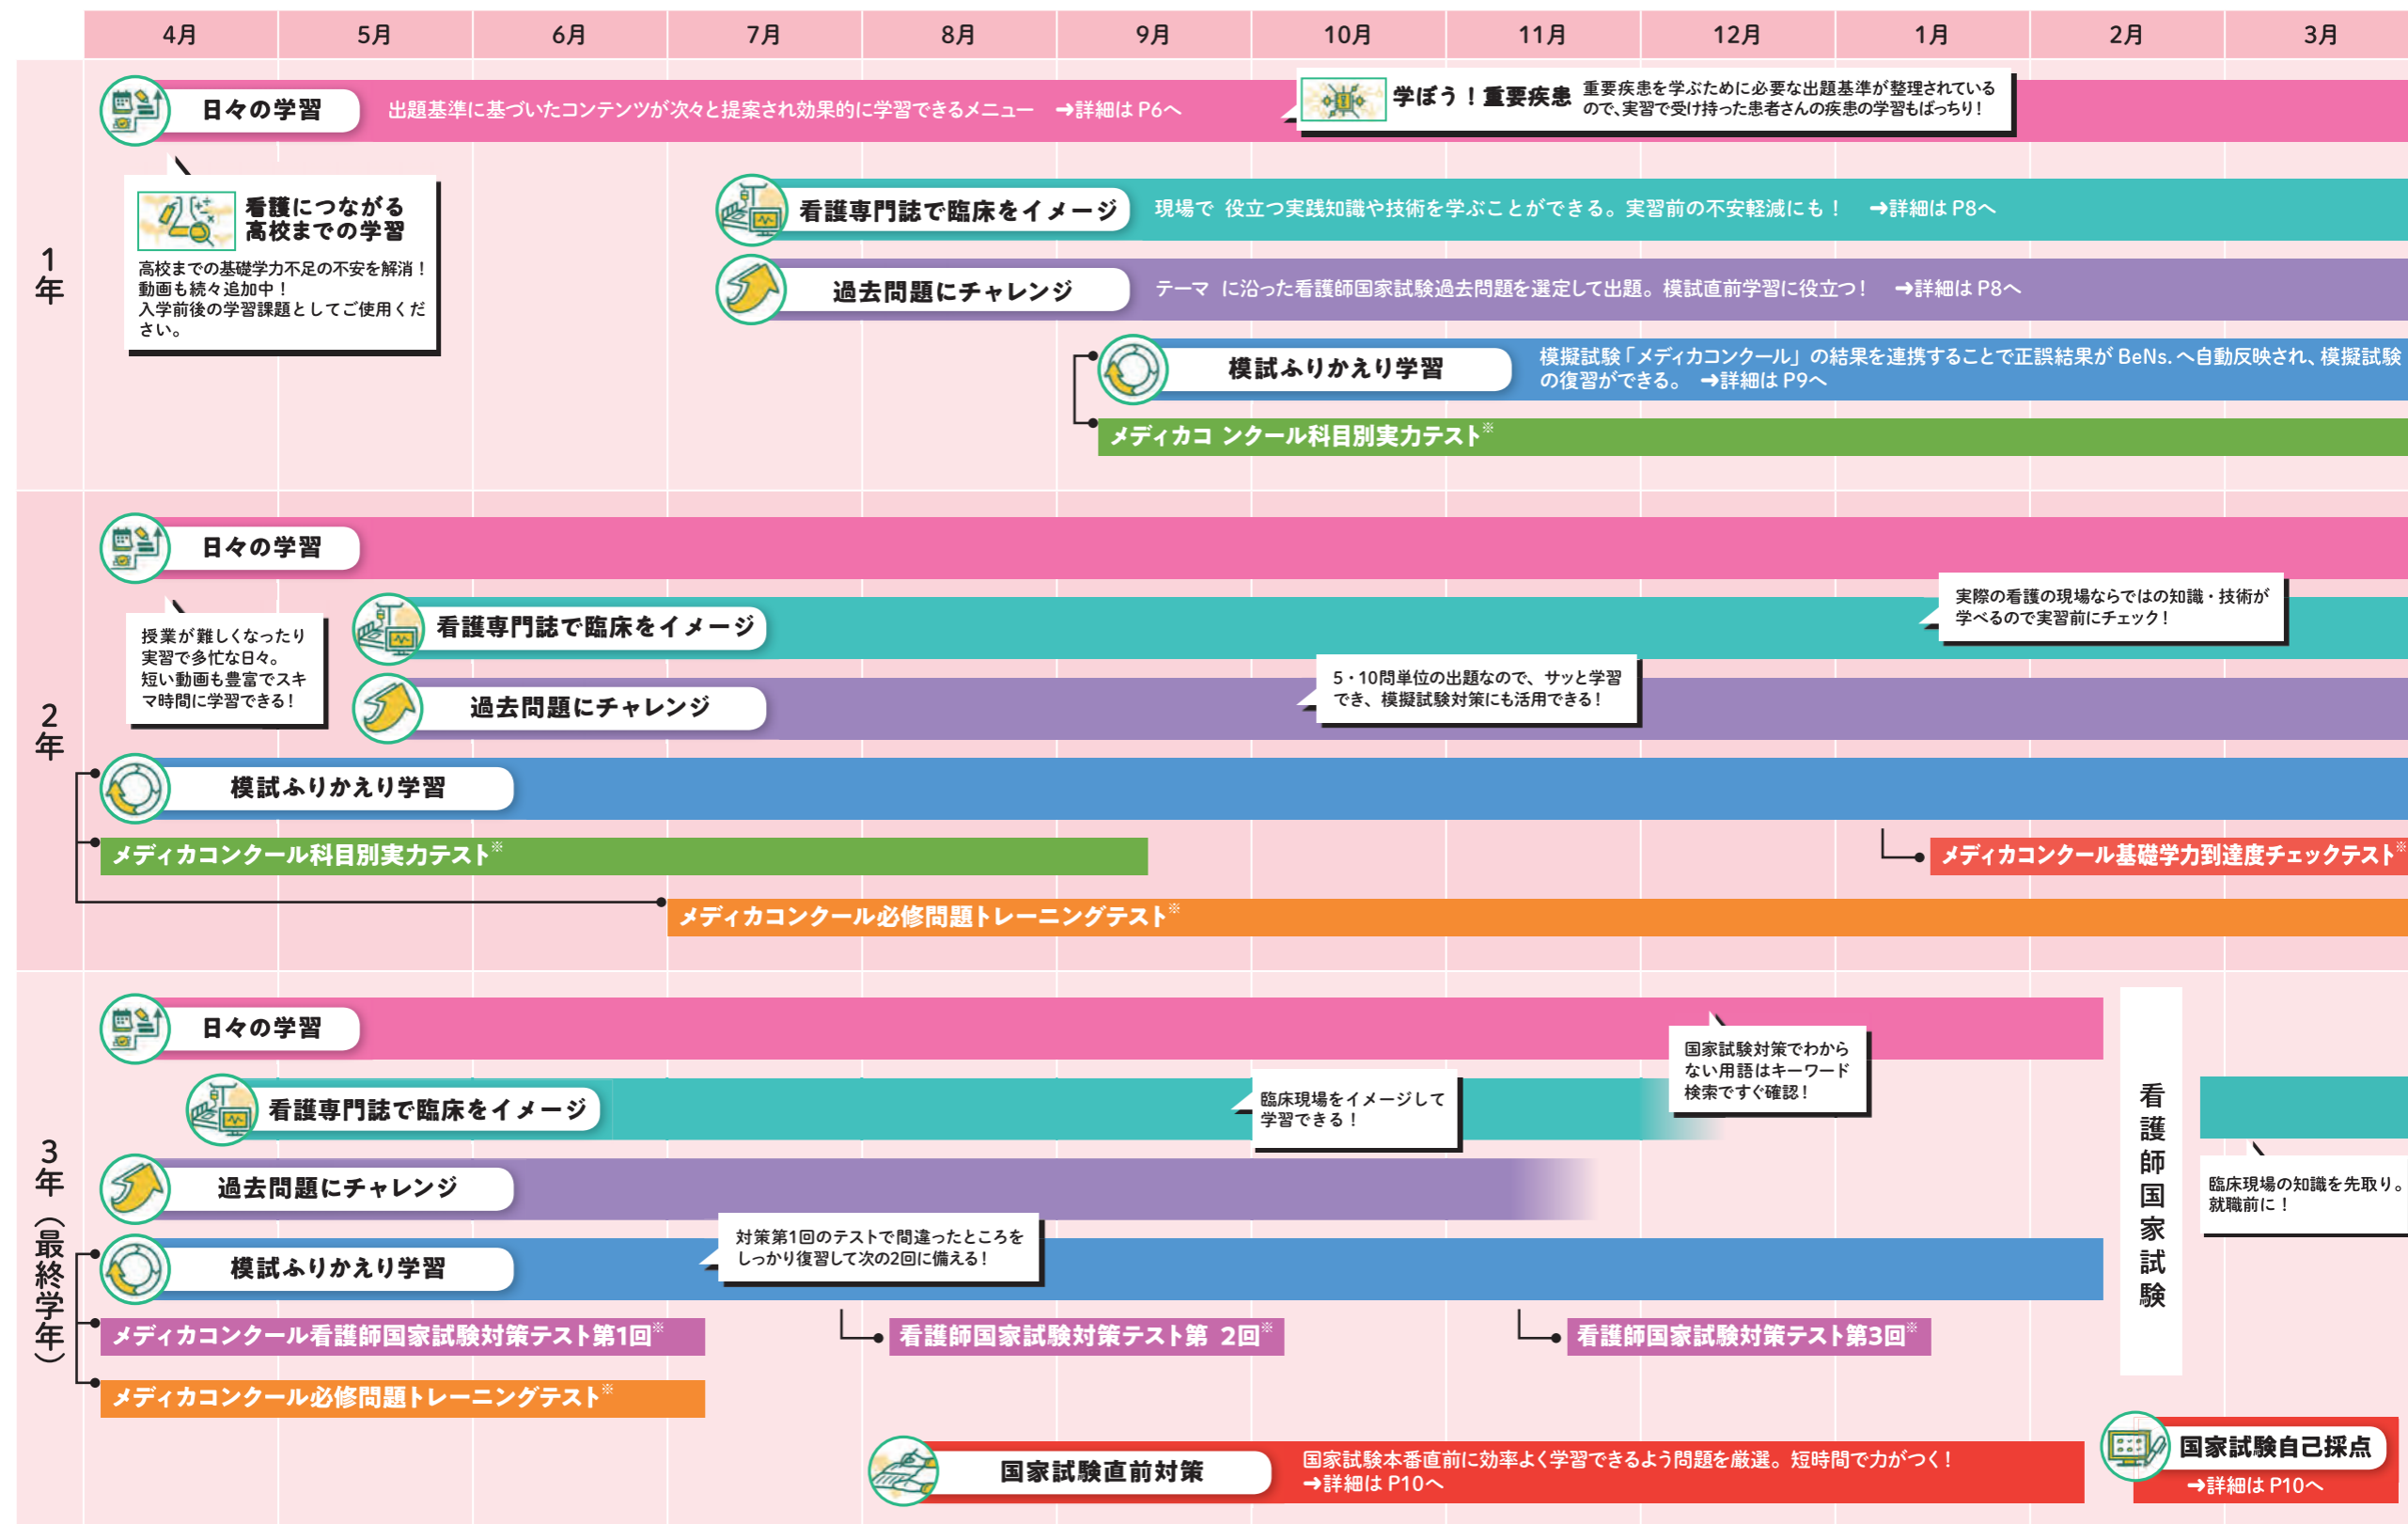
4月 5月 6月 7月 8月 9月 10月 11月 12月 1月 2月 3月

1年

日々の学習 出題基準に基づいたコンテンツが次々と提案され効果的に学習できるメニュー ➜詳細は P6へ

学ぼう！重要疾患 重要疾患を学ぶために必要な出題基準が整理されているので、実習で受け持った患者さんの疾患の学習もばっちり！

看護につながる高校までの学習
高校までの基礎学力不足の不安を解消！動画も続々追加中！入学前後の学習課題としてご使用ください。

看護専門誌で臨床をイメージ 現場で 役立つ実践知識や技術を学ぶことができる。実習前の不安軽減にも！ ➜詳細は P8へ

過去問題にチャレンジ テーマ に沿った看護師国家試験過去問題を選定して出題。模試直前学習に役立つ！ ➜詳細は P8へ

模試ふりかえり学習 模擬試験「メディカコンクール」の結果を連携することで正誤結果が BeNs. へ自動反映され、模擬試験の復習ができる。 ➜詳細は P9へ

メディカコ ンクール科目別実力テスト※

2年

日々の学習

授業が難しくなったり実習で多忙な日々。短い動画も豊富でスキマ時間に学習できる！

看護専門誌で臨床をイメージ

実際の看護の現場ならではの知識・技術が学べるので実習前にチェック！

過去問題にチャレンジ

5・10問単位の出題なので、サッと学習でき、模擬試験対策にも活用できる！

模試ふりかえり学習

メディカコンクール科目別実力テスト※

メディカコンクール基礎学力到達度チェックテスト※

メディカコンクール必修問題トレーニングテスト※

3年（最終学年）

日々の学習

国家試験対策でわからない用語はキーワード検索ですぐ確認！

看護専門誌で臨床をイメージ

臨床現場をイメージして学習できる！

看護師国家試験

臨床現場の知識を先取り。就職前に！

過去問題にチャレンジ

模試ふりかえり学習

対策第1回のテストで間違ったところをしっかり復習して次の2回に備える！

メディカコンクール看護師国家試験対策テスト第1回※

看護師国家試験対策テスト第 2回※

看護師国家試験対策テスト第3回※

メディカコンクール必修問題トレーニングテスト※

国家試験直前対策 国家試験本番直前に効率よく学習できるよう問題を厳選。短時間で力がつく！ ➜詳細は P10へ

国家試験自己採点 ➜詳細は P10へ